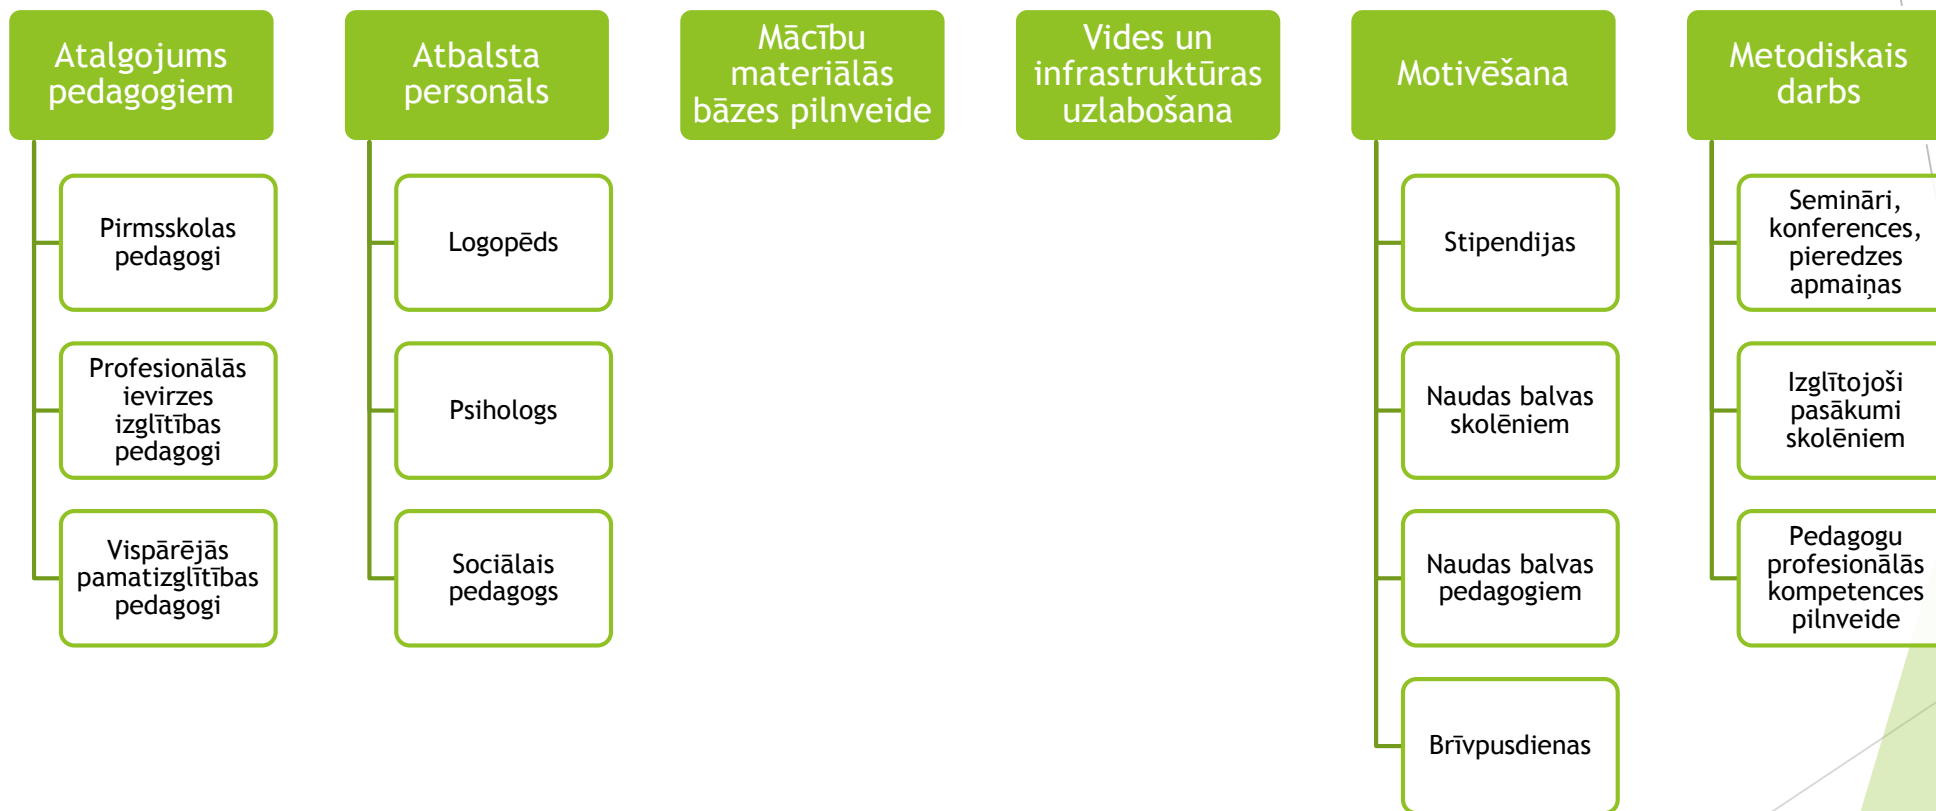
Atalgojums pedagogiem

Pirmsskolas pedagogi

Profesionālās ievirzes izglītības pedagogi

Vispārējās pamatizglītības pedagogi

Atbalsta personāls

Logopēds

Psihologs

Sociālais pedagogs

Mācību materiālās bāzes pilnveide

Vides un infrastruktūras uzlabošana

Motivēšana

Stipendijas

Naudas balvas skolēniem

Naudas balvas pedagogiem

Brīvpusdienas

Metodiskais darbs

Semināri, konferences, pieredzes apmaiņas

Izglītojoši pasākumi skolēniem

Pedagogu profesionālās kompetences pilnveide